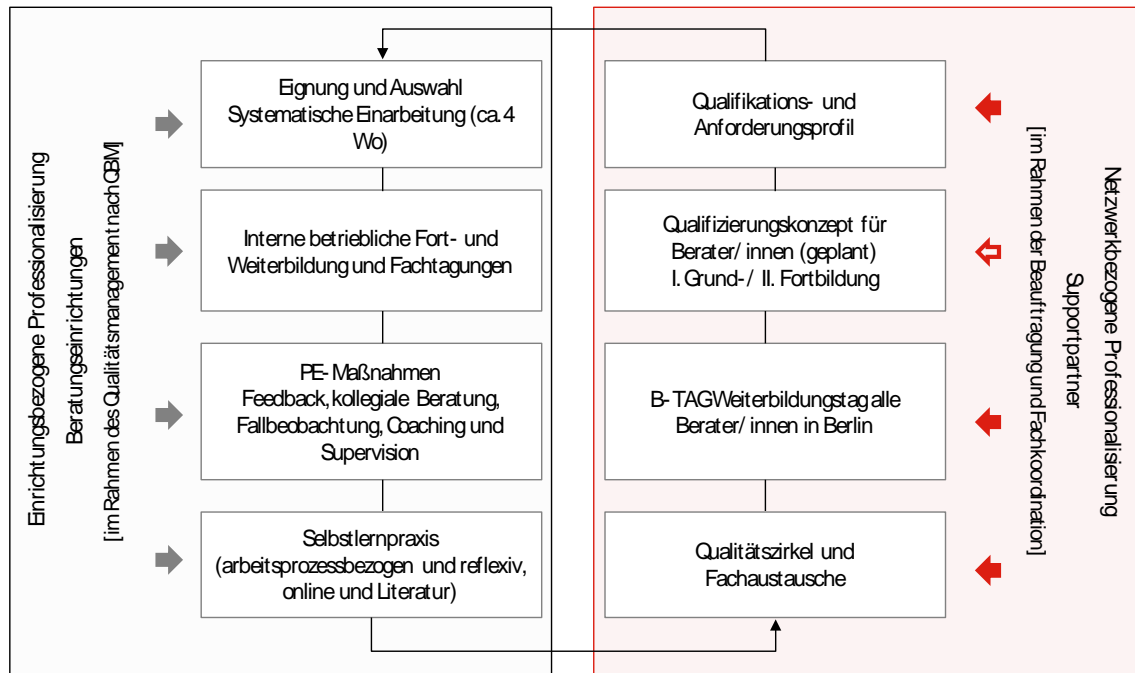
Einrichtungsbezogene Professionalisierung
Beratungseinrichtungen
[im Rahmen des Qualitätsmanagement nach QBM]

Eignung und Auswahl
Systematische Einarbeitung (ca. 4 Wo)

Interne betriebliche Fort- und Weiterbildung und Fachtagungen

PE-Maßnahmen
Feedback, kollegiale Beratung, Fallbeobachtung, Coaching und Supervision

Selbstlernpraxis
(arbeitsprozessbezogen und reflexiv, online und Literatur)

Qualifikations- und Anforderungsprofil

Qualifizierungskonzept für Berater/innen (geplant)
I. Grund-/ II. Fortbildung

B-TAG Weiterbildungstag alle Berater/innen in Berlin

Qualitätszirkel und Fachaustausche

Netzwerkbezogene Professionalisierung
Supportpartner
[im Rahmen der Beauftragung und Fachkoordination]